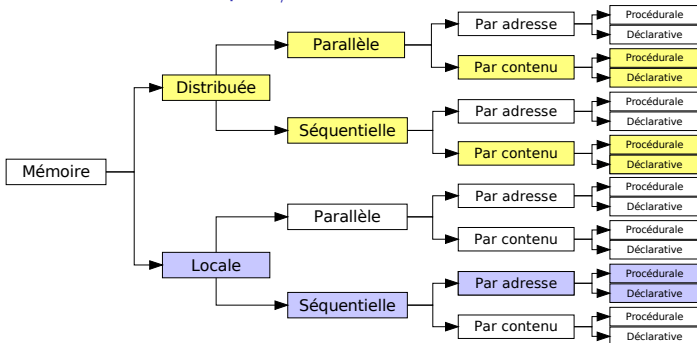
Mémoire

Distribuée

Parallèle

Par adresse

Procédurale

Déclarative

Par contenu

Procédurale

Déclarative

Séquentielle

Par adresse

Procédurale

Déclarative

Par contenu

Procédurale

Déclarative

Locale

Parallèle

Par adresse

Procédurale

Déclarative

Par contenu

Procédurale

Déclarative

Séquentielle

Par adresse

Procédurale

Déclarative

Par contenu

Procédurale

Déclarative